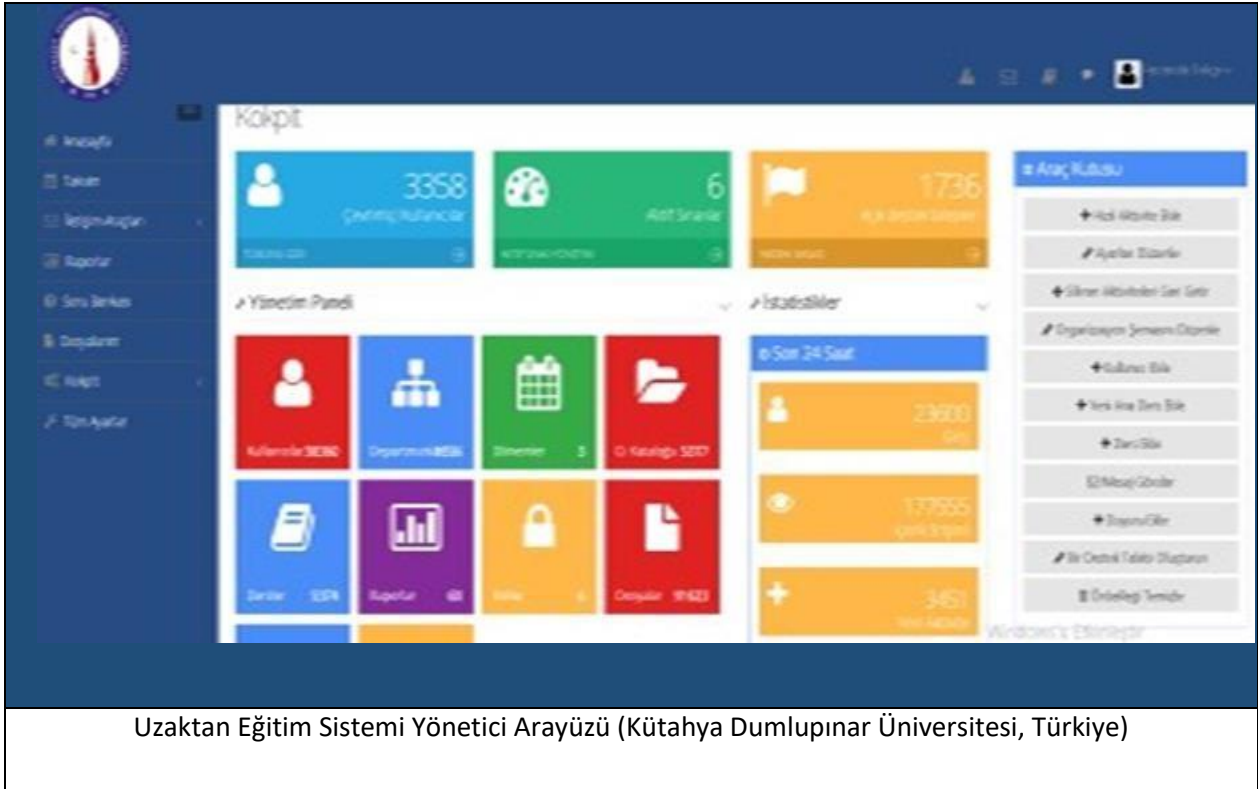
Kokpit

Anasayfa
Takvim
İletişim Araçları
Raporlar
Soru Bankası
Dosyalarım
Kokpit
Tüm Ayarlar

3358
Çevrimiçi Kullanıcılar

6
Aktif Sınavlar

1736
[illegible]

≡ Araç Kutusu

+ Hızlı Aktivite Ekle
Ayarları Düzenle
Silinen Aktiviteleri Geri Getir
Organizasyon Şemasını Düzenle
+ Kullanıcı Ekle
+ Yeni Ana Ders Ekle
+ Ders Ekle
Mesajı Gönder
+ Duyuru Ekle
Bir Destek Talebi Oluşturun
Önbelleği Temizle

Yönetim Paneli

İstatistikler

Son 24 Saat

23600
Giriş

177555
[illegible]

3451
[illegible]

Kullanıcılar 38380
Departmanlar 8556
Dönemler 5
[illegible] 5217
Dersler 5374
Raporlar 68
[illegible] 6
Dosyalar 91623

Windows'u Etkinleştir

Uzaktan Eğitim Sistemi Yönetici Arayüzü (Kütahya Dumlupınar Üniversitesi, Türkiye)